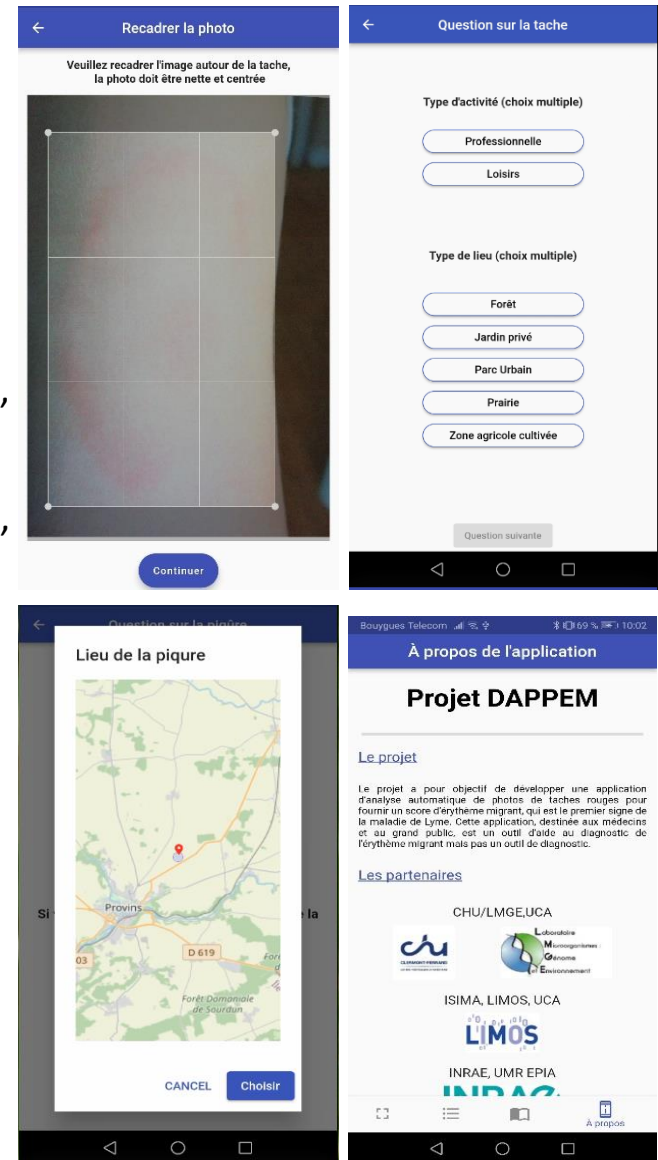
Recadrer la photo

Veuillez recadrer l'image autour de la tache, la photo doit être nette et centrée

Continuer

Question sur la tache

Type d'activité (choix multiple)

Professionnelle

Loisirs

Type de lieu (choix multiple)

Forêt

Jardin privé

Parc Urbain

Prairie

Zone agricole cultivée

Question suivante

Question sur la piqûre

Lieu de la piqure

Provins

D 619

03

Forêt Domaniale de Sourdun

Si

la

CANCEL

Choisir

Bouygues Telecom 69 % 10:02

À propos de l'application

Projet DAPPEM

Le projet

Le projet a pour objectif de développer une application d'analyse automatique de photos de taches rouges pour fournir un score d'érythème migrant, qui est le premier signe de la maladie de Lyme. Cette application, destinée aux médecins et au grand public, est un outil d'aide au diagnostic de l'érythème migrant mais pas un outil de diagnostic.

Les partenaires

CHU/LMGE,UCA

chu CLERMONT-FERRAND

Laboratoire Microorganismes Génome Environnement

ISIMA, LIMOS, UCA

LIMOS

INRAE, UMR EPIA

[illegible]

À propos